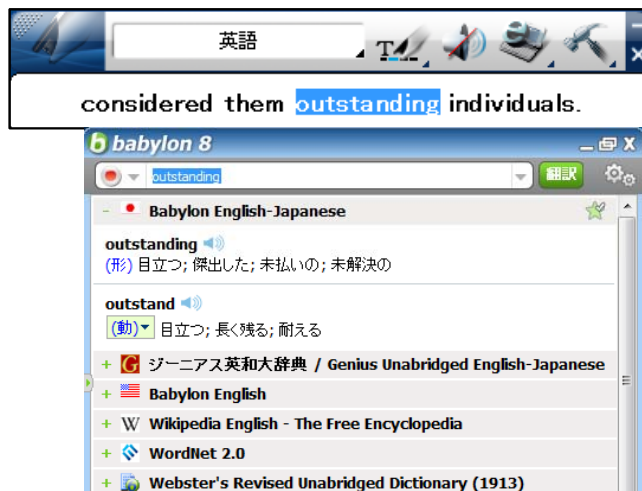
英語

considered them outstanding individuals.

babylon 8

outstanding

翻訳

– Babylon English-Japanese

outstanding
(形) 目立つ; 傑出した; 未払いの; 未解決の

outstand
(動) 目立つ; 長く残る; 耐える

+ ジーニアス英和大辞典 / Genius Unabridged English-Japanese

+ Babylon English

+ Wikipedia English - The Free Encyclopedia

+ WordNet 2.0

+ Webster's Revised Unabridged Dictionary (1913)